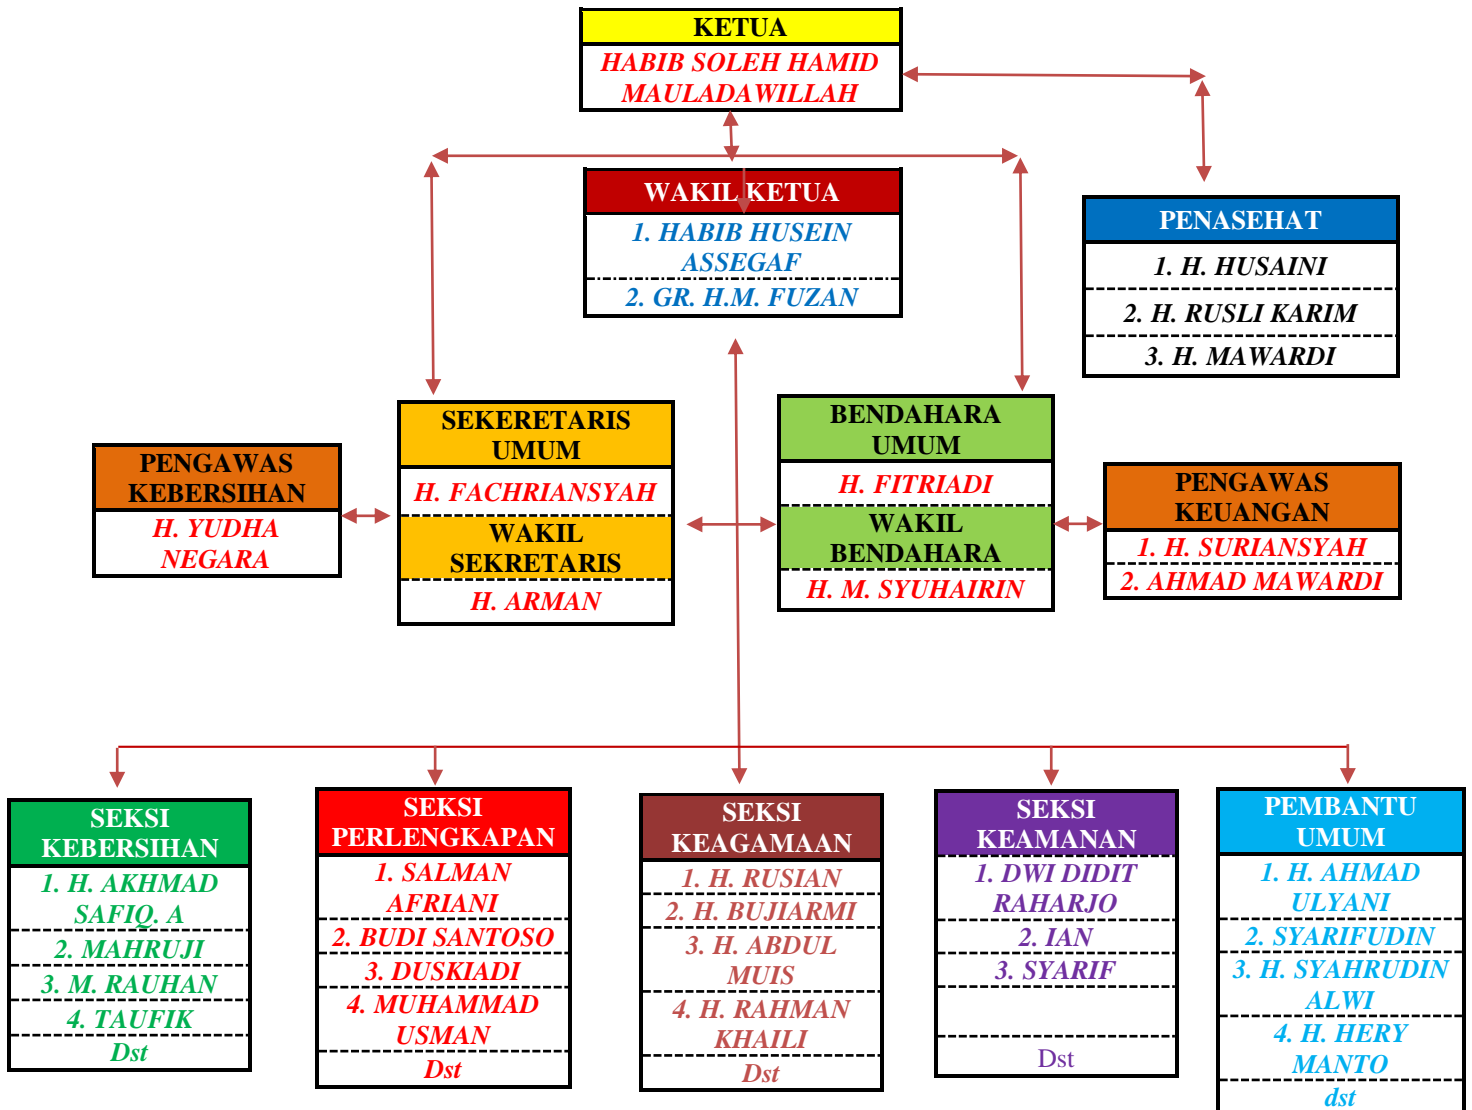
KETUA
HABIB SOLEH HAMID MAULADAWILLAH

WAKIL KETUA
1. HABIB HUSEIN ASSEGAF
2. GR. H.M. FUZAN

PENASEHAT
1. H. HUSAINI
2. H. RUSLI KARIM
3. H. MAWARDI

PENGAWAS KEBERSIHAN
H. YUDHA NEGARA

SEKERETARIS UMUM
H. FACHRIANSYAH
WAKIL SEKRETARIS
H. ARMAN

BENDAHARA UMUM
H. FITRIADI
WAKIL BENDAHARA
H. M. SYUHAIRIN

PENGAWAS KEUANGAN
1. H. SURIANSYAH
2. AHMAD MAWARDI

SEKSI KEBERSIHAN
1. H. AKHMAD SAFIQ. A
2. MAHRUJI
3. M. RAUHAN
4. TAUFIK
Dst

SEKSI PERLENGKAPAN
1. SALMAN AFRIANI
2. BUDI SANTOSO
3. DUSKIADI
4. MUHAMMAD USMAN
Dst

SEKSI KEAGAMAAN
1. H. RUSIAN
2. H. BUJIARMI
3. H. ABDUL MUIS
4. H. RAHMAN KHAILI
Dst

SEKSI KEAMANAN
1. DWI DIDIT RAHARJO
2. IAN
3. SYARIF
Dst

PEMBANTU UMUM
1. H. AHMAD ULYANI
2. SYARIFUDIN
3. H. SYAHRUDIN ALWI
4. H. HERY MANTO
dst